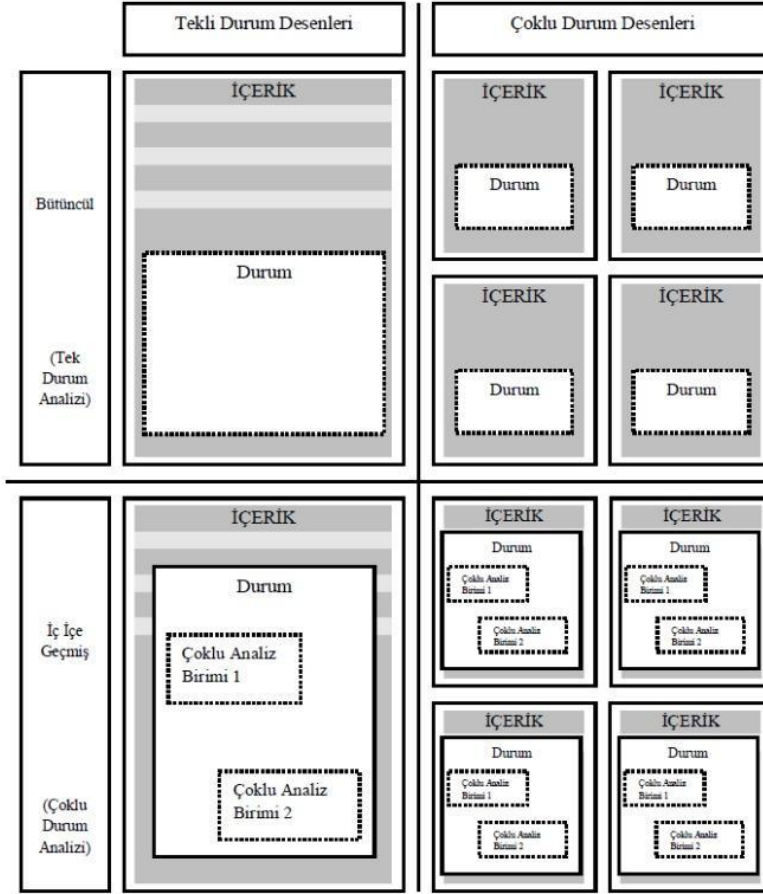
Tekli Durum Desenleri

Çoklu Durum Desenleri

Bütüncül

(Tek Durum Analizi)

İÇERİK

Durum

İÇERİK

Durum

İÇERİK

Durum

İÇERİK

Durum

İÇERİK

Durum

İç İçe Geçmiş

(Çoklu Durum Analizi)

İÇERİK

Durum

Çoklu Analiz Birimi 1

Çoklu Analiz Birimi 2

İÇERİK

Durum

Çoklu Analiz Birimi 1

Çoklu Analiz Birimi 2

İÇERİK

Durum

Çoklu Analiz Birimi 1

Çoklu Analiz Birimi 2

İÇERİK

Durum

Çoklu Analiz Birimi 1

Çoklu Analiz Birimi 2

İÇERİK

Durum

Çoklu Analiz Birimi 1

Çoklu Analiz Birimi 2